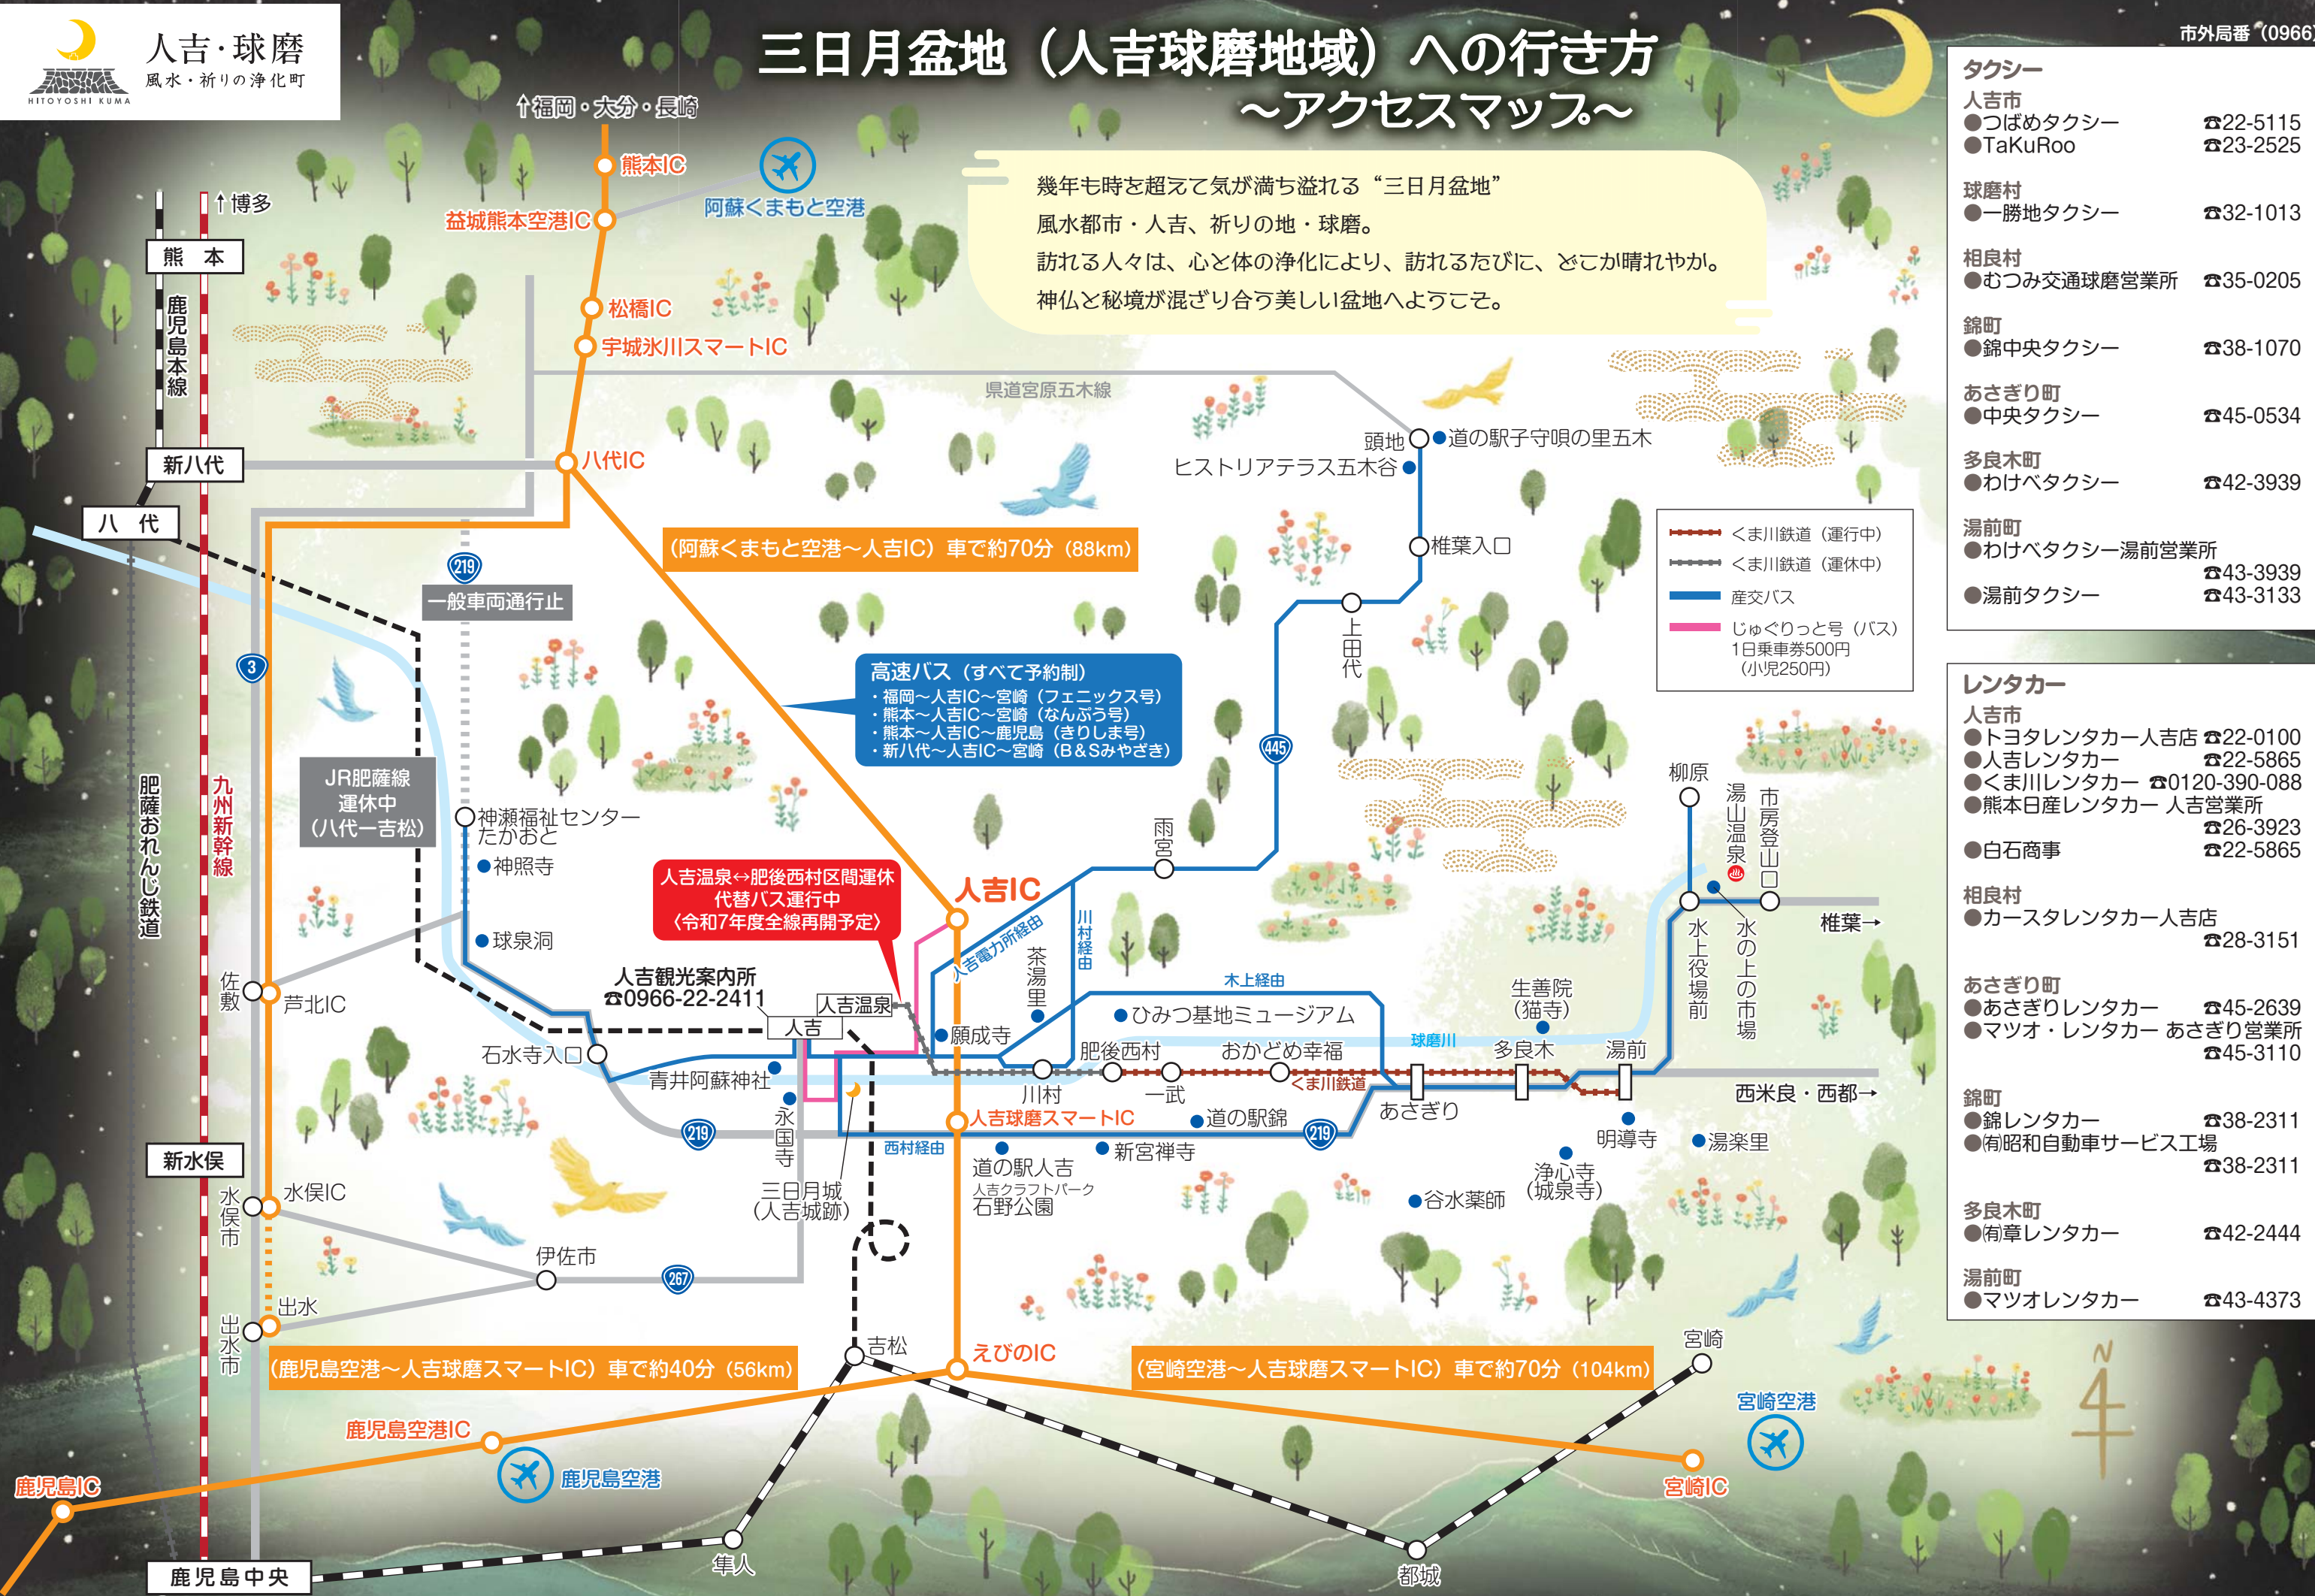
人吉・球磨
風水・祈りの浄化町
HITOYOSHI KUMA

三日月盆地（人吉球磨地域）への行き方
〜アクセスマップ〜

幾年も時を超えて気が満ち溢れる“三日月盆地”
風水都市・人吉、祈りの地・球磨。
訪れる人々は、心と体の浄化により、訪れるたびに、どこか晴れやか。
神仏と秘境が混ざり合う美しい盆地へようこそ。

↑福岡・大分・長崎
熊本IC
益城熊本空港IC
阿蘇くまもと空港
松橋IC
宇城氷川スマートIC
八代IC
↑博多
熊本
鹿児島本線
新八代
八代
九州新幹線
肥薩おれんじ鉄道
3
219
一般車両通行止
JR肥薩線 運休中 （八代ー吉松）
県道宮原五木線
頭地
道の駅子守唄の里五木
ヒストリアテラス五木谷
椎葉入口
上田代
445
（阿蘇くまもと空港〜人吉IC）車で約70分（88km）
高速バス（すべて予約制）
・福岡〜人吉IC〜宮崎（フェニックス号）
・熊本〜人吉IC〜宮崎（なんぷう号）
・熊本〜人吉IC〜鹿児島（きりしま号）
・新八代〜人吉IC〜宮崎（B＆Sみやざき）
くま川鉄道（運行中）
くま川鉄道（運休中）
産交バス
じゅぐりっと号（バス） 1日乗車券500円 （小児250円）
神瀬福祉センター たかおと
神照寺
球泉洞
人吉温泉↔肥後西村区間運休 代替バス運行中 〈令和7年度全線再開予定〉
人吉IC
人吉電力所経由
川村経由
茶湯里
雨宮
柳原
湯山温泉
市房登山口
水上役場前
水の上の市場
椎葉→
佐敷
芦北IC
人吉観光案内所
☎0966-22-2411
人吉温泉
人吉
石水寺入口
願成寺
木上経由
ひみつ基地ミュージアム
生善院（猫寺）
球磨川
多良木
湯前
肥後西村
おかどめ幸福
川村
一武
くま川鉄道
あさぎり
青井阿蘇神社
人吉球磨スマートIC
道の駅錦
219
明導寺
湯楽里
西米良・西都→
永国寺
西村経由
新宮禅寺
道の駅人吉 人吉クラフトパーク 石野公園
浄心寺（城泉寺）
谷水薬師
三日月城（人吉城跡）
新水俣
水俣IC
水俣市
伊佐市
267
出水
出水市
吉松
えびのIC
（鹿児島空港〜人吉球磨スマートIC）車で約40分（56km）
（宮崎空港〜人吉球磨スマートIC）車で約70分（104km）
宮崎
宮崎空港
宮崎IC
鹿児島空港IC
鹿児島空港
鹿児島IC
隼人
都城
鹿児島中央
N

市外局番（0966）
タクシー
人吉市
●つばめタクシー ☎22-5115
●TaKuRoo ☎23-2525
球磨村
●一勝地タクシー ☎32-1013
相良村
●むつみ交通球磨営業所 ☎35-0205
錦町
●錦中央タクシー ☎38-1070
あさぎり町
●中央タクシー ☎45-0534
多良木町
●わけべタクシー ☎42-3939
湯前町
●わけべタクシー湯前営業所 ☎43-3939
●湯前タクシー ☎43-3133

レンタカー
人吉市
●トヨタレンタカー人吉店 ☎22-0100
●人吉レンタカー ☎22-5865
●くま川レンタカー ☎0120-390-088
●熊本日産レンタカー 人吉営業所 ☎26-3923
●白石商事 ☎22-5865
相良村
●カースタレンタカー人吉店 ☎28-3151
あさぎり町
●あさぎりレンタカー ☎45-2639
●マツオ・レンタカー あさぎり営業所 ☎45-3110
錦町
●錦レンタカー ☎38-2311
●㈲昭和自動車サービス工場 ☎38-2311
多良木町
●㈲章レンタカー ☎42-2444
湯前町
●マツオレンタカー ☎43-4373